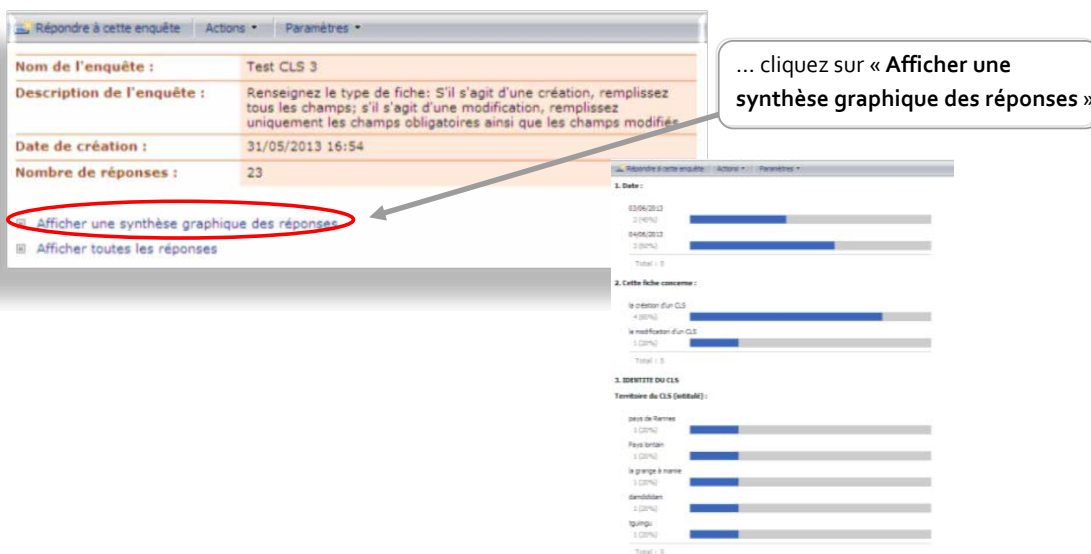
Répondre à cette enquête | Actions ▾ | Paramètres ▾

| | |
|---|---|
| Nom de l'enquête : | Test CLS 3 |
| Description de l'enquête : | Renseignez le type de fiche: S'il s'agit d'une création, remplissez tous les champs; s'il s'agit d'une modification, remplissez uniquement les champs obligatoires ainsi que les champs modifiés |
| Date de création : | 31/05/2013 16:54 |
| Nombre de réponses : | 23 |

Afficher une synthèse graphique des réponses
Afficher toutes les réponses

... cliquez sur « **Afficher une synthèse graphique des réponses** »

Répondre à cette enquête | Actions ▾ | Paramètres ▾

1. Date :
03/06/2013
2 (40%)
04/06/2013
3 (60%)
Total : 5

2. Cette fiche concerne :
la création d'un CLS
4 (80%)
la modification d'un CLS
1 (20%)
Total : 5

3. IDENTITE DU CLS
Territoire du CLS (intitulé) :
pays de Rennes
1 (20%)
Pays lointain
1 (20%)
la grange à mamie
1 (20%)
dandddslan
1 (20%)
tguiingu
1 (20%)
Total : 5